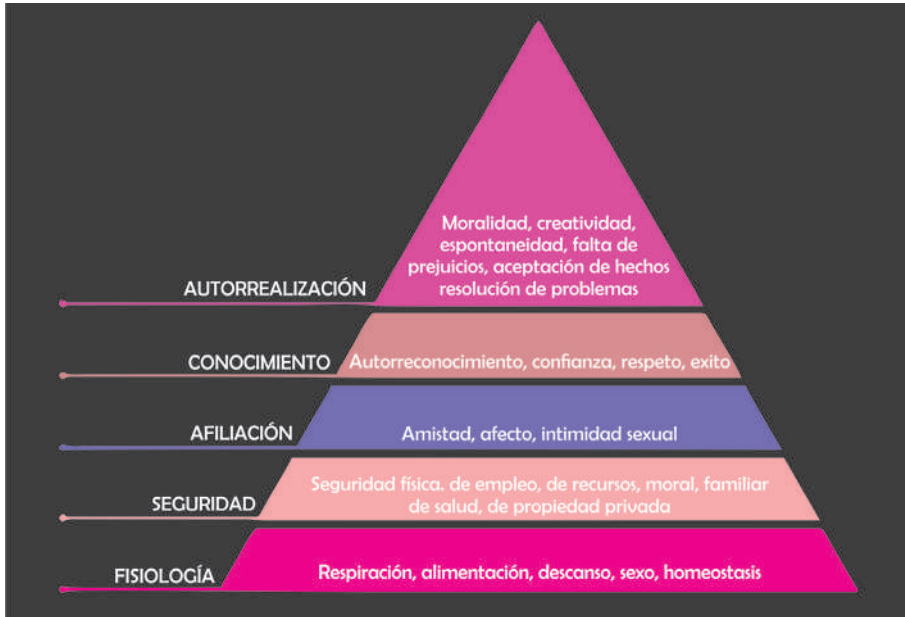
AUTORREALIZACIÓN

Moralidad, creatividad, espontaneidad, falta de prejuicios, aceptación de hechos resolución de problemas

CONOCIMIENTO

Autorreconocimiento, confianza, respeto, exito

AFILIACIÓN

Amistad, afecto, intimidad sexual

SEGURIDAD

Seguridad física. de empleo, de recursos, moral, familiar de salud, de propiedad privada

FISIOLOGÍA

Respiración, alimentación, descanso, sexo, homeostasis